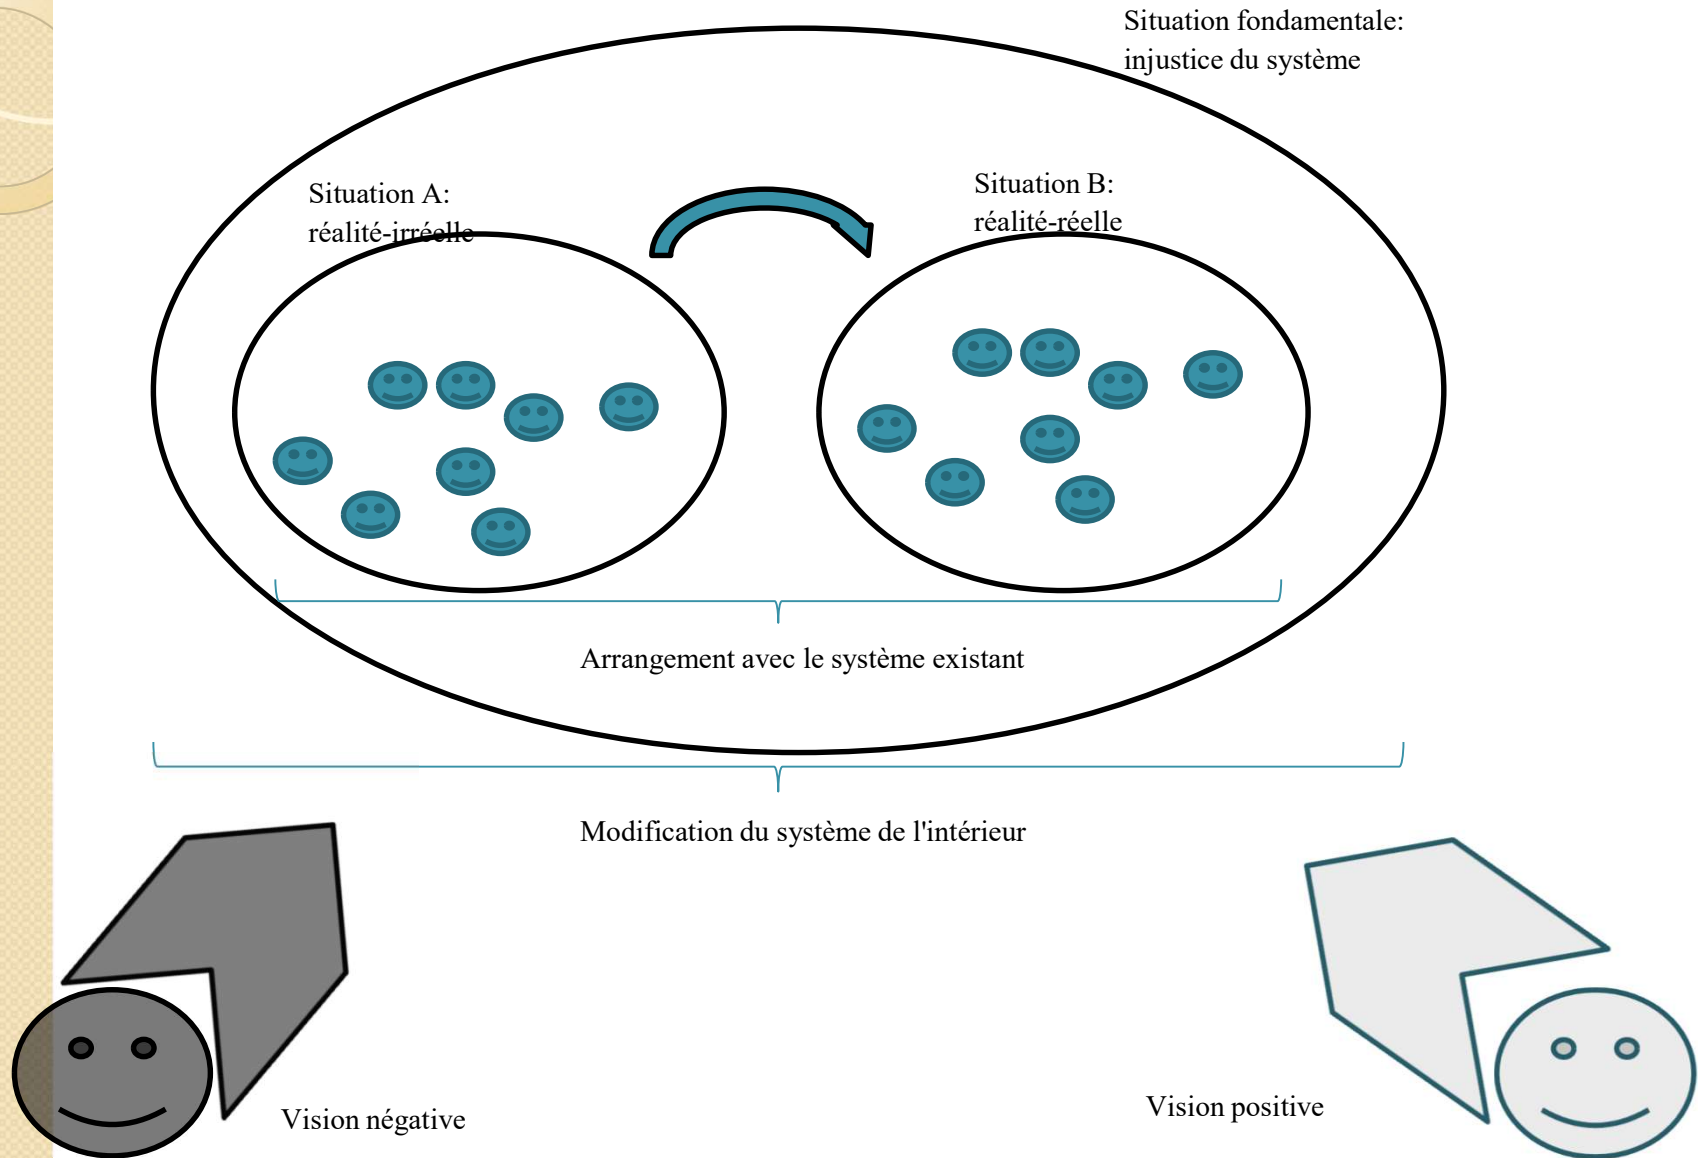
Situation fondamentale:
injustice du système

Situation A:
réalité-irréelle

Situation B:
réalité-réelle

Arrangement avec le système existant

Modification du système de l'intérieur

Vision négative

Vision positive